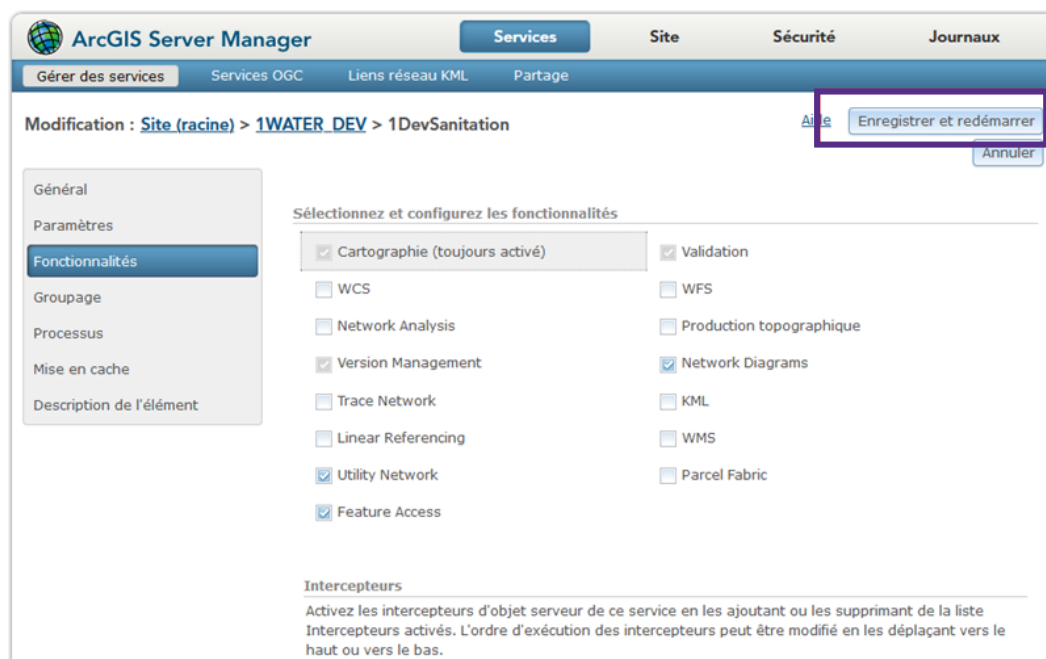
ArcGIS Server Manager

Services Site Sécurité Journaux

Gérer des services Services OGC Liens réseau KML Partage

Modification : Site (racine) > 1WATER_DEV > 1DevSanitation

Aide Enregistrer et redémarrer Annuler

Général
Paramètres
Fonctionnalités
Groupage
Processus
Mise en cache
Description de l'élément

Sélectionnez et configurez les fonctionnalités

Cartographie (toujours activé)
Validation
WCS
WFS
Network Analysis
Production topographique
Version Management
Network Diagrams
Trace Network
KML
Linear Referencing
WMS
Utility Network
Parcel Fabric
Feature Access

Intercepteurs

Activez les intercepteurs d'objet serveur de ce service en les ajoutant ou les supprimant de la liste Intercepteurs activés. L'ordre d'exécution des intercepteurs peut être modifié en les déplaçant vers le haut ou vers le bas.